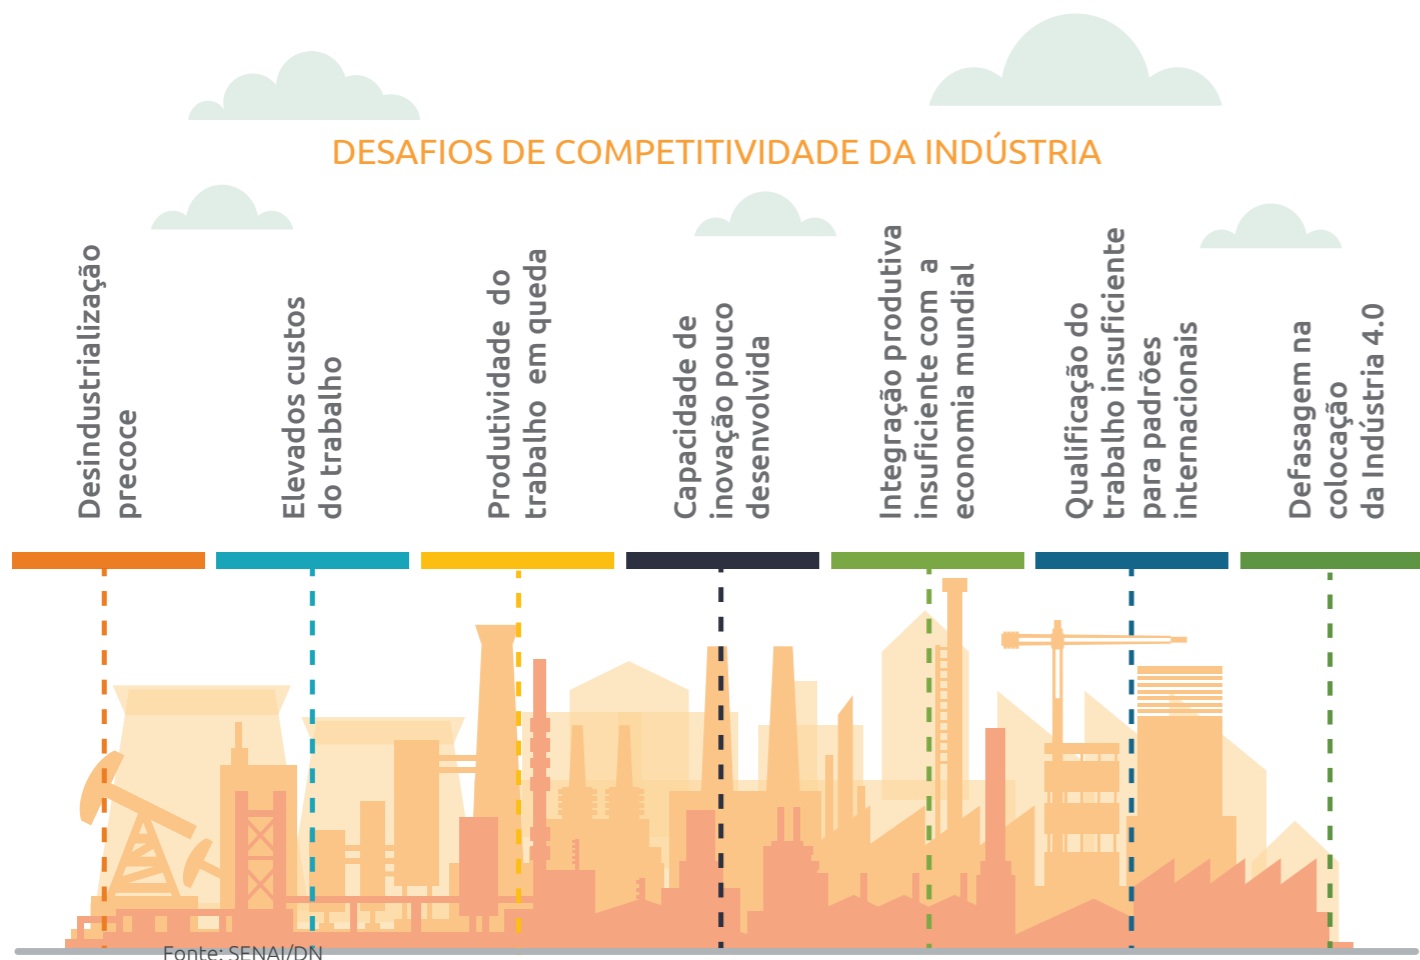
DESAFIOS DE COMPETITIVIDADE DA INDÚSTRIA

Desindustrialização precoce

Elevados custos do trabalho

Produtividade do trabalho em queda

Capacidade de inovação pouco desenvolvida

Integração produtiva insuficiente com a economia mundial

Qualificação do trabalho insuficiente para padrões internacionais

Defasagem na colocação da Indústria 4.0

Fonte: SENAI/DN